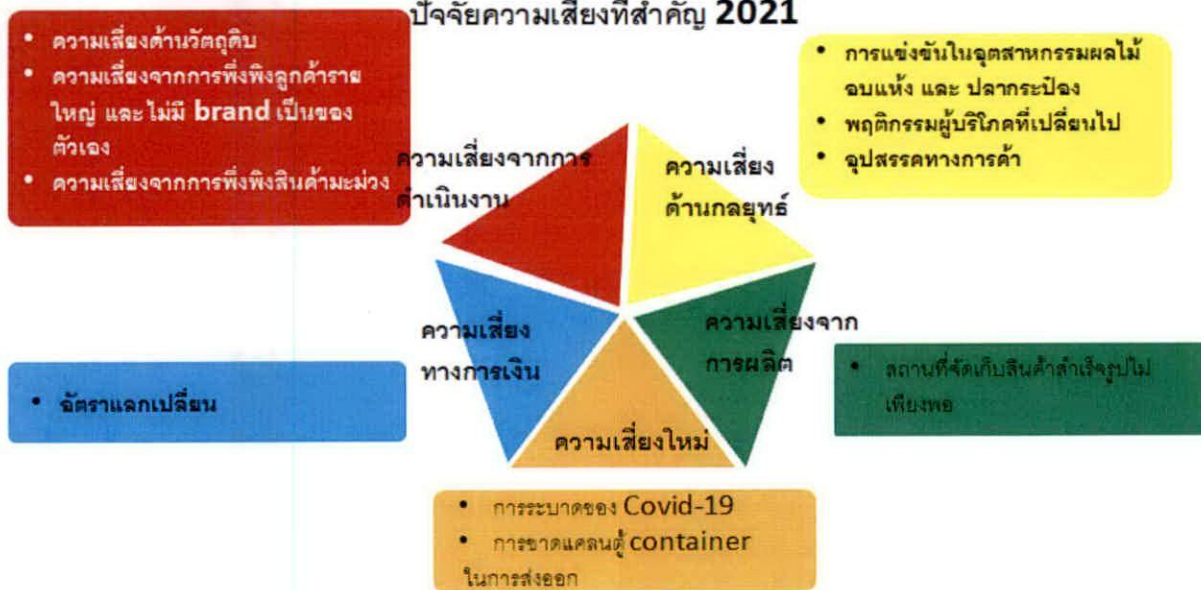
ปัจจัยความเสี่ยงที่สำคัญ 2021

• ความเสี่ยงด้านวัตถุดิบ
• ความเสี่ยงจากการพึ่งพิงลูกค้ารายใหญ่ และไม่มี brand เป็นของตัวเอง
• ความเสี่ยงจากการพึ่งพิงสินค้ามะม่วง

• การแข่งขันในอุตสาหกรรมผลไม้อบแห้ง และ ปลากระป๋อง
• พฤติกรรมผู้บริโภคที่เปลี่ยนไป
• อุปสรรคทางการค้า

ความเสี่ยงจากการดำเนินงาน

ความเสี่ยงด้านกลยุทธ์

ความเสี่ยงทางการเงิน

ความเสี่ยงจากการผลิต

ความเสี่ยงใหม่

• อัตราแลกเปลี่ยน

• สถานที่จัดเก็บสินค้าสำเร็จรูปไม่เพียงพอ

• การระบาดของ Covid-19
• การขาดแคลนตู้ container ในการส่งออก